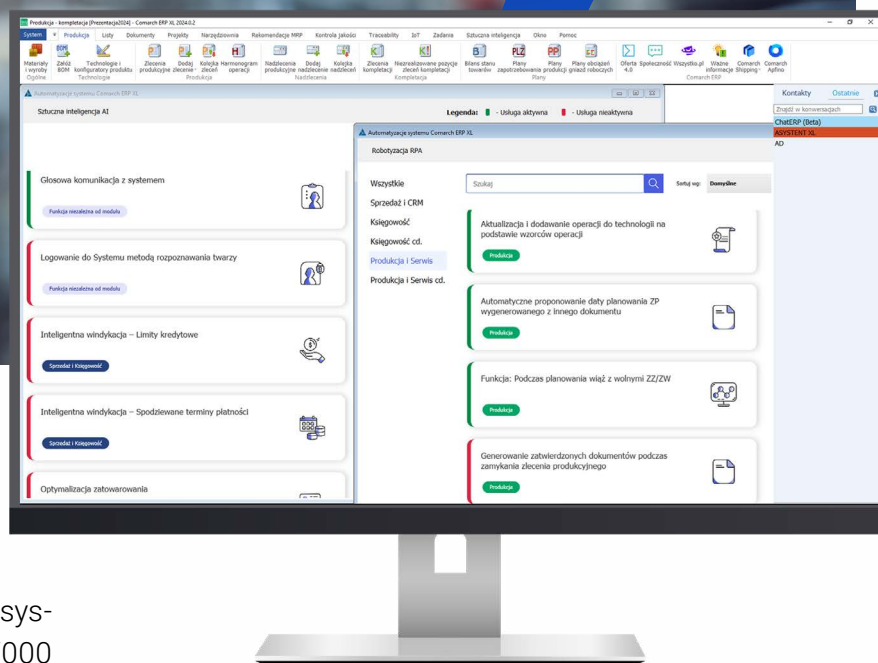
Produkcja - kompletacja [Prezentacja2024] - Comarch ERP XL 2024.0.2

System Produkcja Listy Dokumenty Projekty Narzędziownie Rekomendacje MRP Kontrola Jakości Traceability IoT Zadania Sztuczna inteligencja Okno Pomoc

Materiały i wyroby Załóż BOM Technologie i konfiguratory produktu Zlecenia produkcyjne Dodaj zlecenie Kolejka zleceń Harmonogram operacji Nadzlecenia produkcyjne Dodaj nadzlecenie Kolejka nadzleceń Zlecenia kompletacji Niezrealizowane pozycje zleceń kompletacji Bilans stanu towarów Plany zapotrzebowania Plany produkcji Plany obciążeń gniazd roboczych Oferta 4.0 Społeczność Wszystko.pl Ważne informacje Comarch Shipping Comarch Apfino

Ogólne Technologie Produkcja Nadzlecenia Kompletacja Plany Comarch ERP

Automatyzacje systemu Comarch ERP XL

Sztuczna inteligencja AI

Legenda: - Usługa aktywna - Usługa nieaktywna

Głosowa komunikacja z systemem

Funkcja niezależna od modułu

Logowanie do Systemu metodą rozpoznawania twarzy

Funkcja niezależna od modułu

Inteligentna windykacja – Limity kredytowe

Sprzedaż i Księgowość

Inteligentna windykacja – Spodziewane terminy płatności

Sprzedaż i Księgowość

Optymalizacja zatowarowania

Automatyzacje systemu Comarch ERP XL

Robotyzacja RPA

Wszystkie
Sprzedaż i CRM
Księgowość
Księgowość cd.
Produkcja i Serwis
Produkcja i Serwis cd.

Szukaj

Sortuj wg: Domyślnie

Aktualizacja i dodawanie operacji do technologii na podstawie wzorców operacji

Produkcja

Automatyczne proponowanie daty planowania ZP wygenerowanego z innego dokumentu

Produkcja

Funkcja: Podczas planowania wiąż z wolnymi ZZ/ZW

Produkcja

Generowanie zatwierdzonych dokumentów podczas zamykania zlecenia produkcyjnego

Produkcja

Kontakty Ostatnie

Znajdź w konwersacjach

ChatERP (Beta)
ASYSTENT XL
AD

sys-
000